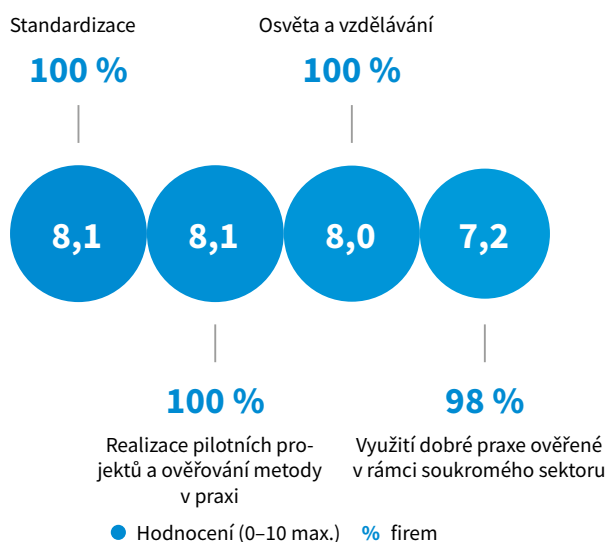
Standardizace

100 %

Osvěta a vzdělávání

100 %

8,1

8,1

8,0

7,2

100 %

Realizace pilotních projektů a ověřování metody v praxi

98 %

Využití dobré praxe ověřené v rámci soukromého sektoru

Hodnocení (0–10 max.) % firem